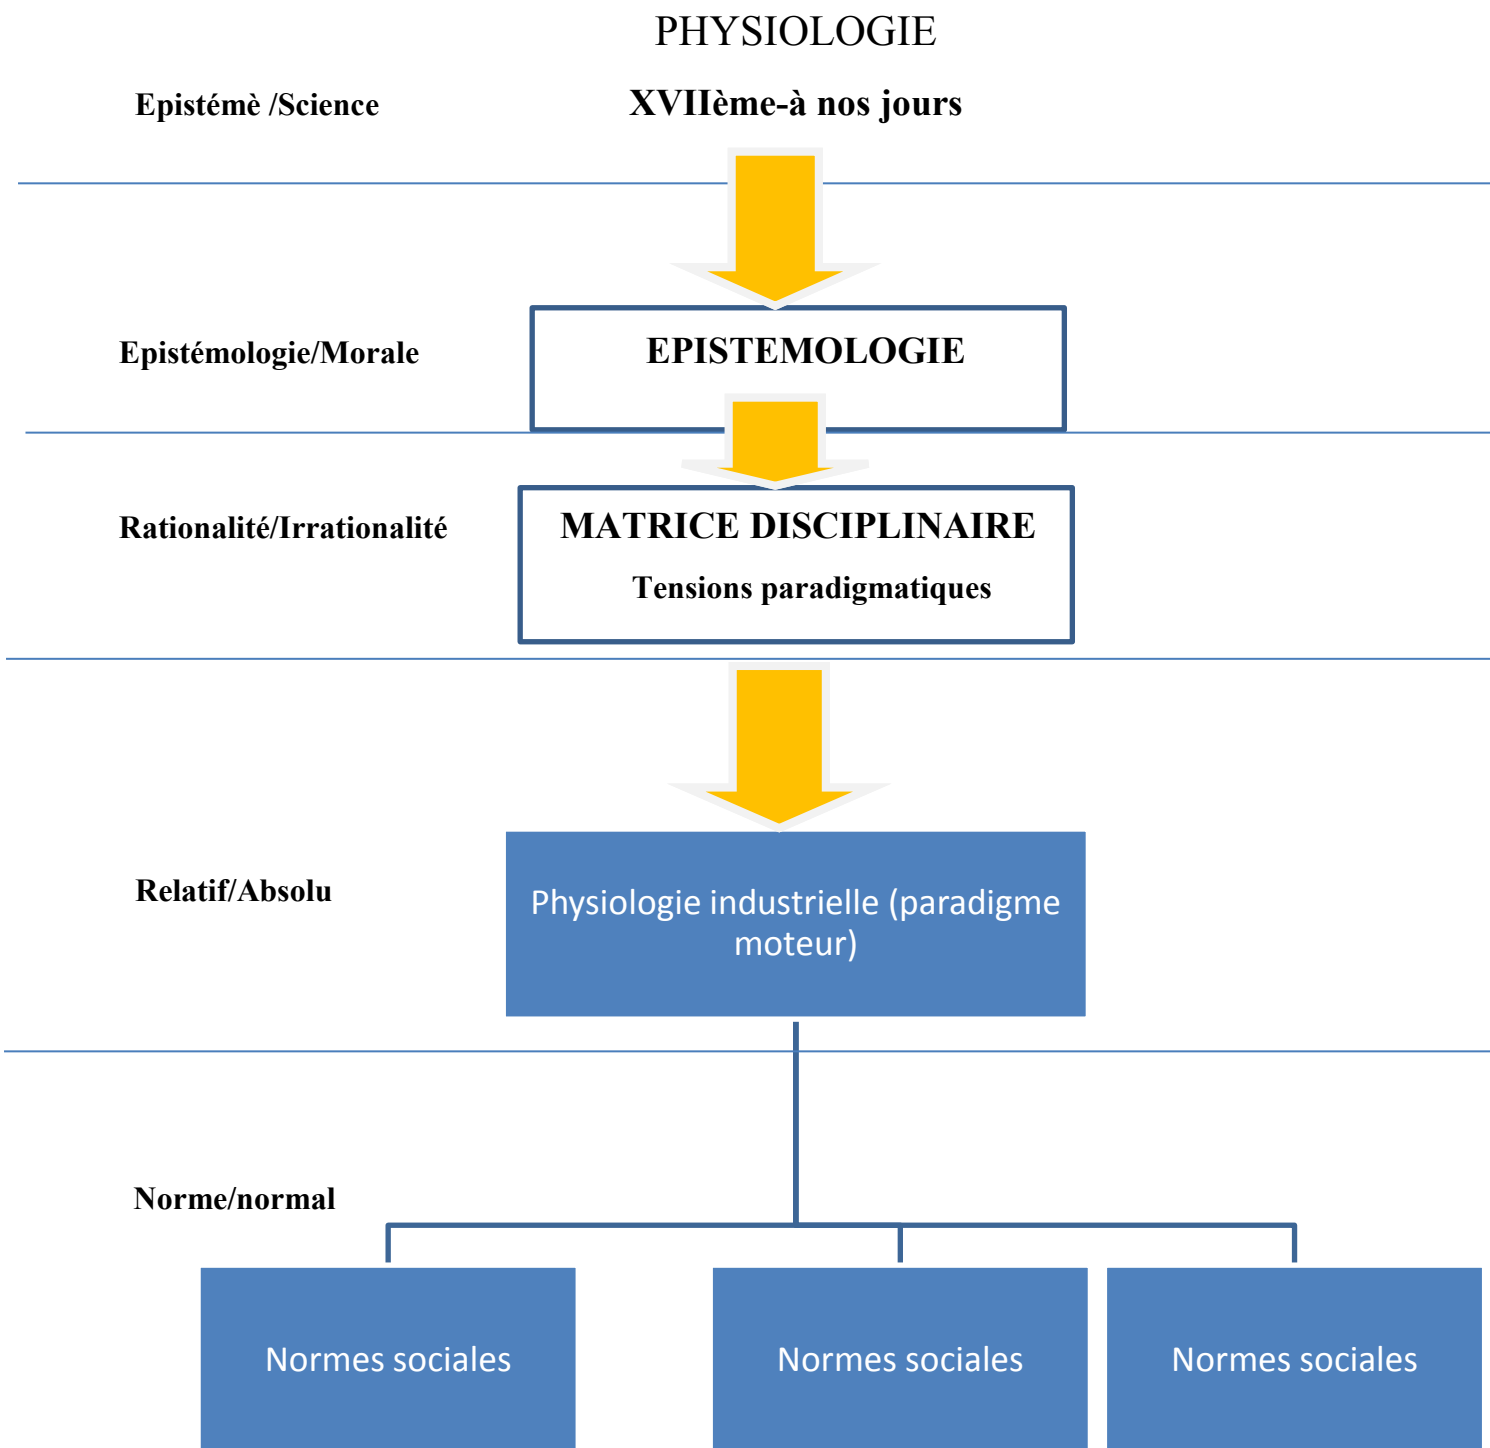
PHYSIOLOGIE

Epistémè /Science

XVIIème-à nos jours

Epistémologie/Morale

EPISTEMOLOGIE

Rationalité/Irrationalité

MATRICE DISCIPLINAIRE

Tensions paradigmatiques

Relatif/Absolu

Physiologie industrielle (paradigme moteur)

Norme/normal

Normes sociales

Normes sociales

Normes sociales